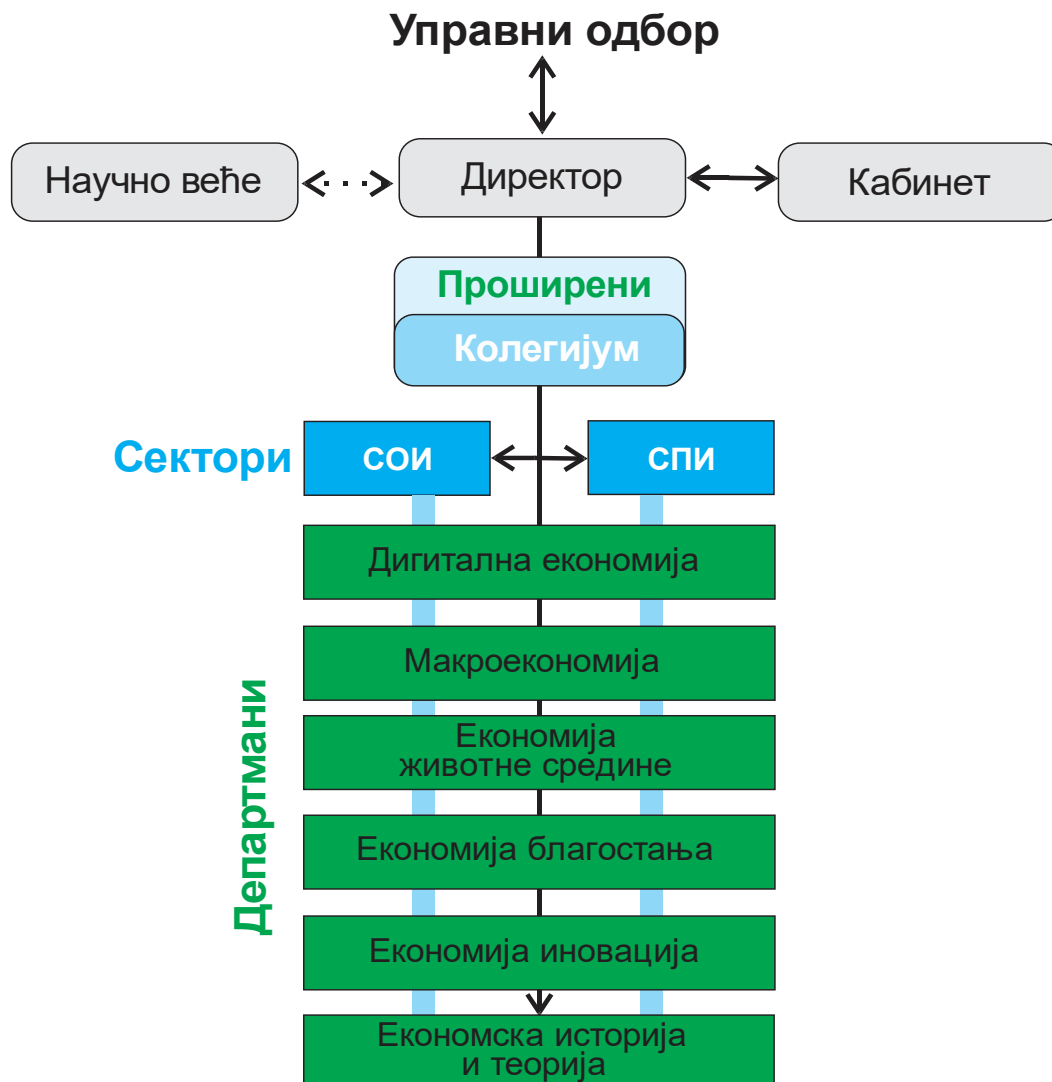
Управни одбор

Научно веће

Директор

Кабинет

Проширени

Колегијум

Сектори

СОИ

СПИ

Департмани

Дигитална економија

Макроекономија

Економија животне средине

Економија благостања

Економија иновација

Економска историја и теорија